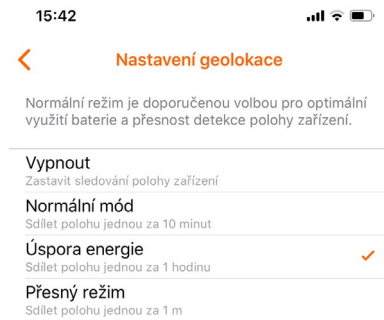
15:42

<

Nastavení geolokace

Normální režim je doporučenou volbou pro optimální využití baterie a přesnost detekce polohy zařízení.

Vypnout
Zastavit sledování polohy zařízení

Normální mód
Sdílet polohu jednou za 10 minut

Úspora energie
Sdílet polohu jednou za 1 hodinu

✓

Přesný režim
Sdílet polohu jednou za 1 m